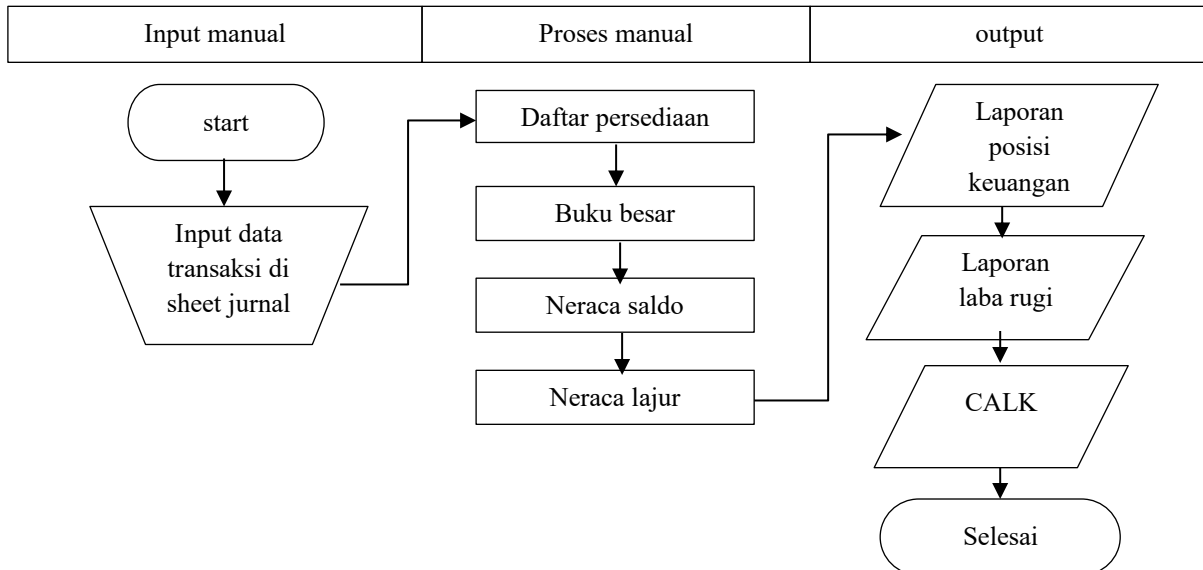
| Input manual | Proses manual | output |
|---|---|---|

start

Input data transaksi di sheet jurnal

Daftar persediaan

Buku besar

Neraca saldo

Neraca lajur

Laporan posisi keuangan

Laporan laba rugi

CALK

Selesai